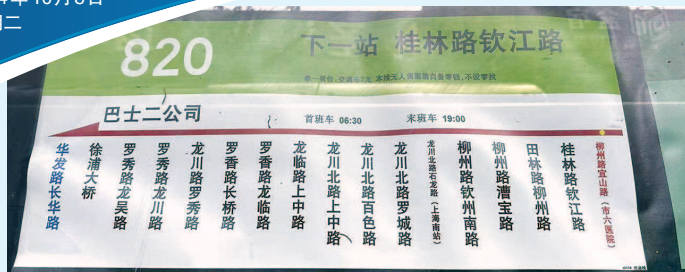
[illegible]年10月8日
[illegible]二

820 下一站 桂林路钦江路

单一票价，空调2元。本线无人售票请自备零钱，不设零找

巴士二公司

首班车 06:30 末班车 19:00

华发路长华路
徐浦大桥
罗秀路龙吴路
罗秀路龙川路
龙川路罗秀路
罗香路长桥路
罗香路龙临路
龙临路上中路
龙川北路上中路
龙川北路百色路
龙川北路罗城路
龙川北路石龙路（上海南站）
柳州路钦州南路
柳州路漕宝路
田林路柳州路
桂林路钦江路
柳州路宜山路（市六医院）